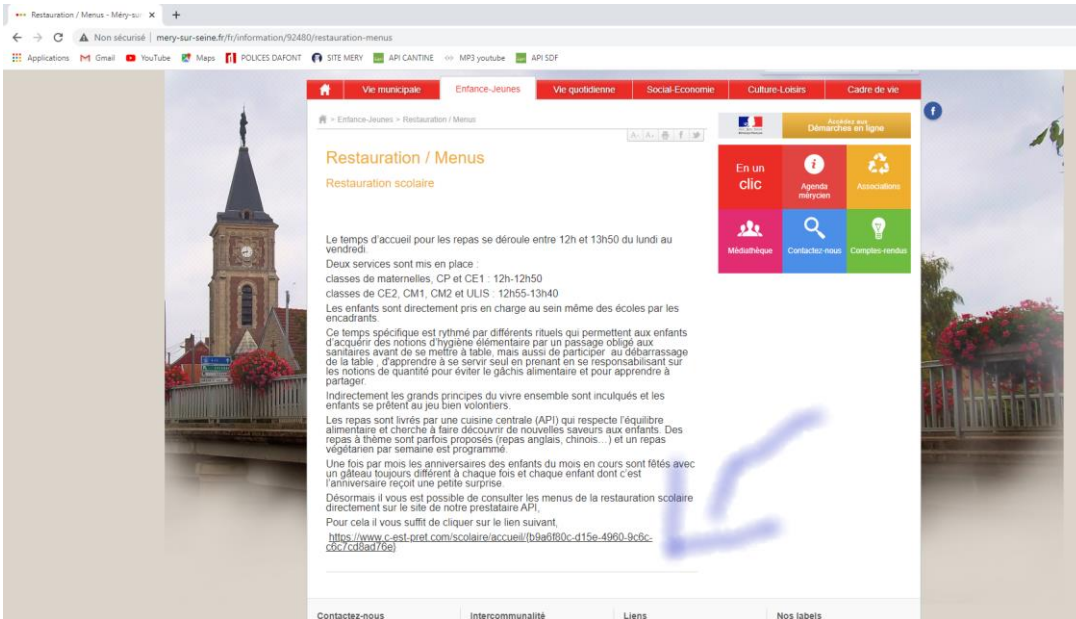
Restauration / Menus - Méry-sur ×

Non sécurisé | mery-sur-seine.fr/fr/information/92480/restauration-menus

Applications Gmail YouTube Maps POLICES DAFONT SITE MERY API CANTINE MP3 youtube API SDF

Vie municipale | Enfance-Jeunes | Vie quotidienne | Social-Economie | Culture-Loisirs | Cadre de vie

> Enfance-Jeunes > Restauration / Menus

Accédez aux Démarches en ligne

Restauration / Menus

Restauration scolaire

En un clic | Agenda mérycien | Associations
Médiathèque | Contactez-nous | Comptes-rendus

Le temps d'accueil pour les repas se déroule entre 12h et 13h50 du lundi au vendredi.

Deux services sont mis en place :

classes de maternelles, CP et CE1 : 12h-12h50

classes de CE2, CM1, CM2 et ULIS : 12h55-13h40

Les enfants sont directement pris en charge au sein même des écoles par les encadrants.

Ce temps spécifique est rythmé par différents rituels qui permettent aux enfants d'acquérir des notions d'hygiène élémentaire par un passage obligé aux sanitaires avant de se mettre à table, mais aussi de participer au débarrassage de la table, d'apprendre à se servir seul en prenant en se responsabilisant sur les notions de quantité pour éviter le gâchis alimentaire et pour apprendre à partager.

Indirectement les grands principes du vivre ensemble sont inculqués et les enfants se prêtent au jeu bien volontiers.

Les repas sont livrés par une cuisine centrale (API) qui respecte l'équilibre alimentaire et cherche à faire découvrir de nouvelles saveurs aux enfants. Des repas à thème sont parfois proposés (repas anglais, chinois....) et un repas végétarien par semaine est programmé.

Une fois par mois les anniversaires des enfants du mois en cours sont fêtés avec un gâteau toujours différent à chaque fois et chaque enfant dont c'est l'anniversaire reçoit une petite surprise.

Désormais il vous est possible de consulter les menus de la restauration scolaire directement sur le site de notre prestataire API,

Pour cela il vous suffit de cliquer sur le lien suivant,

https://www.c-est-pret.com/scolaire/accueil/(b9a6f80c-d15e-4960-9c6c-c6c7cd8ad76e)

Contactez-nous | Intercommunalité | Liens | Nos labels